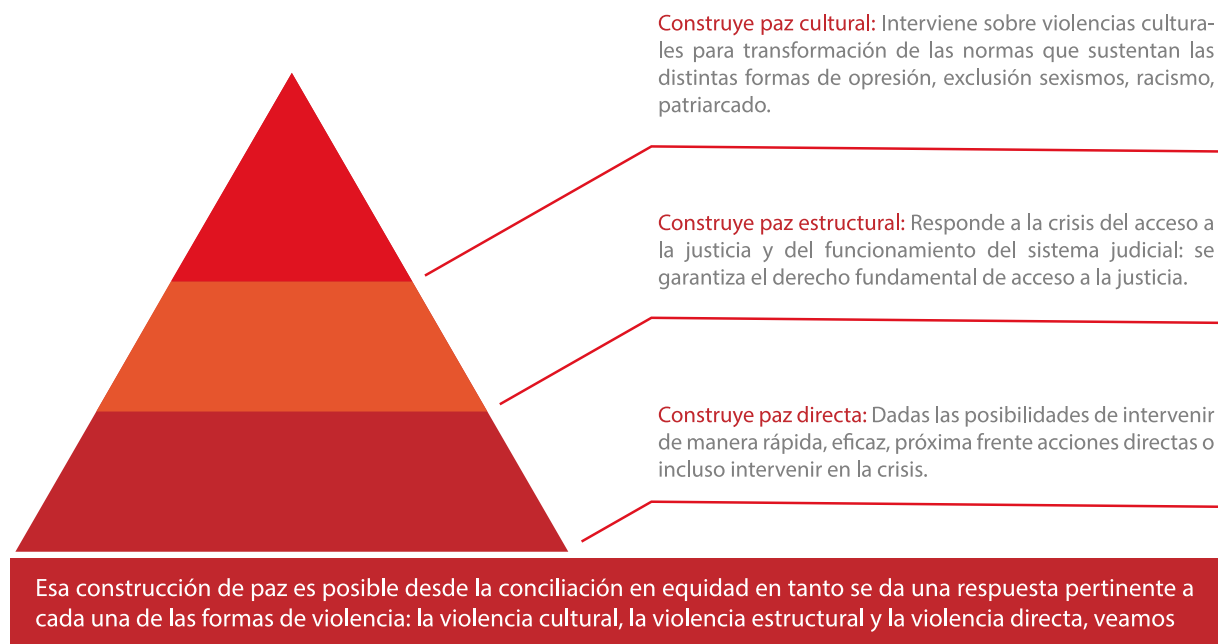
Construye paz cultural: Interviene sobre violencias culturales para transformación de las normas que sustentan las distintas formas de opresión, exclusión sexismos, racismo, patriarcado.

Construye paz estructural: Responde a la crisis del acceso a la justicia y del funcionamiento del sistema judicial: se garantiza el derecho fundamental de acceso a la justicia.

Construye paz directa: Dadas las posibilidades de intervenir de manera rápida, eficaz, próxima frente acciones directas o incluso intervenir en la crisis.

Esa construcción de paz es posible desde la conciliación en equidad en tanto se da una respuesta pertinente a cada una de las formas de violencia: la violencia cultural, la violencia estructural y la violencia directa, veamos